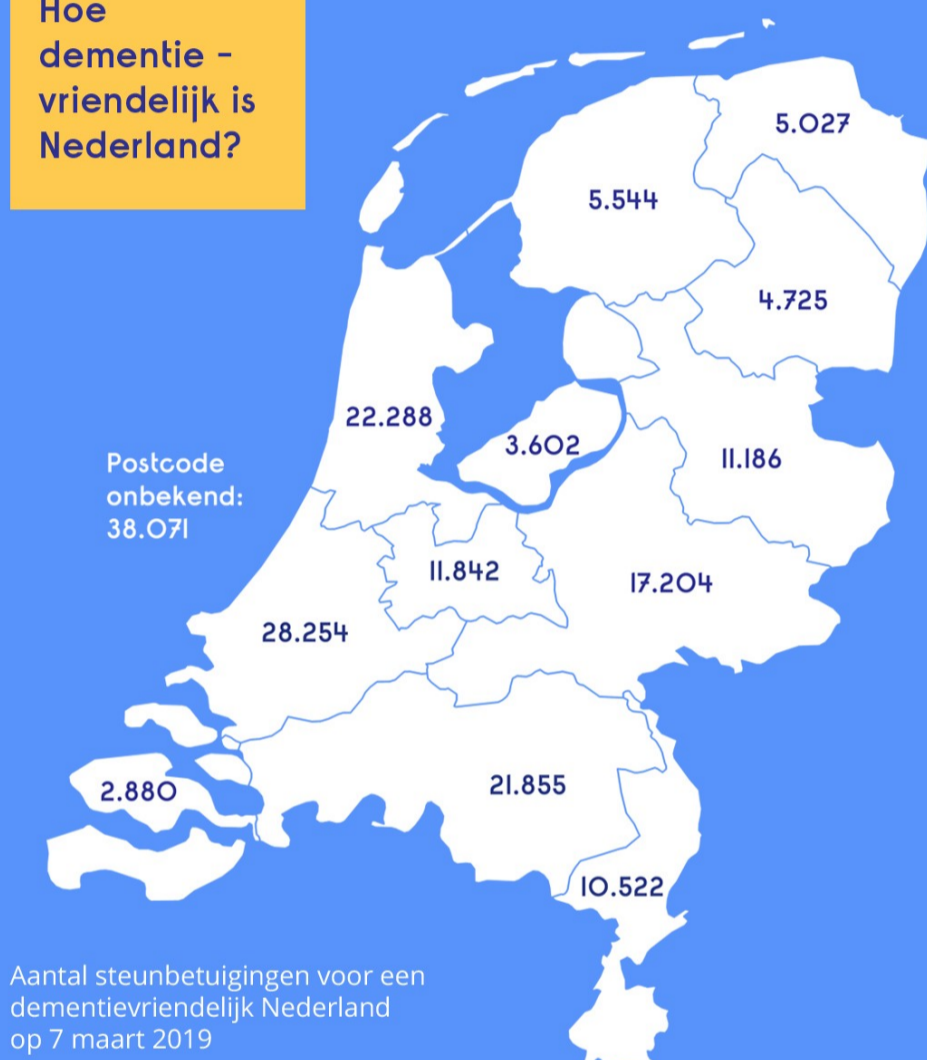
Hoe dementie - vriendelijk is Nederland?

5.027

5.544

4.725

22.288

3.602

11.186

Postcode onbekend: 38.071

11.842

17.204

28.254

2.880

21.855

10.522

Aantal steunbetuigingen voor een dementievriendelijk Nederland op 7 maart 2019